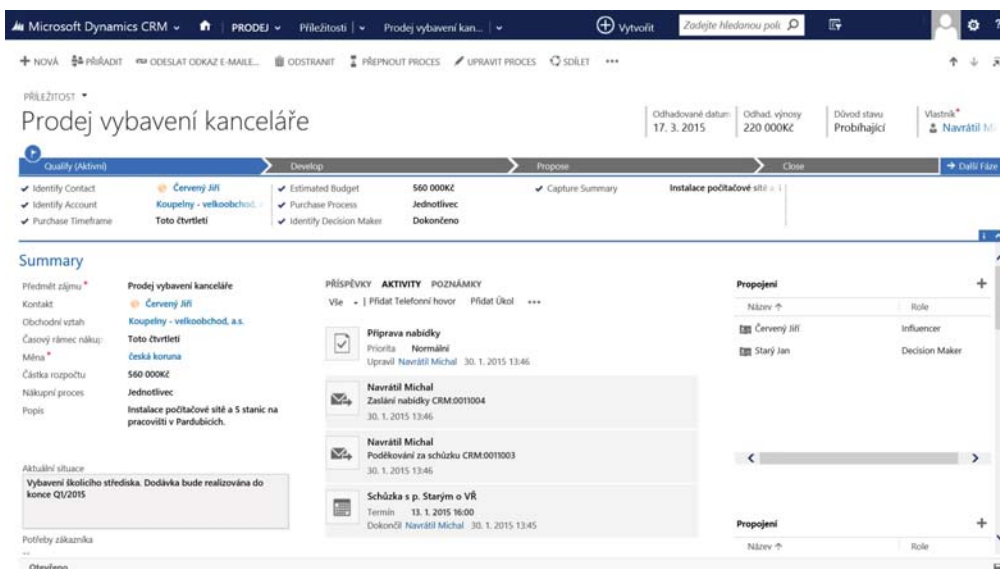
Microsoft Dynamics CRM | PRODEJ | Příležitosti | Prodej vybavení kan... | Vytvořit | Zadejte hledanou polo

+ NOVÁ | PŘIŘADIT | ODESLAT ODKAZ E-MAILE... | ODSTRANIT | PŘEPNOUT PROCES | UPRAVIT PROCES | SDÍLET | •••

PŘÍLEŽITOST

Prodej vybavení kanceláře

Odhadované datum 17. 3. 2015 | Odhad. výnosy 220 000Kč | Důvod stavu Probíhající | Vlastník* Navrátil M

Qualify (Aktivní) | Develop | Propose | Close | Další Fáze

Identify Contact: Červený Jiří
Identify Account: Koupelny - velkoobchod...
Purchase Timeframe: Toto čtvrtletí
Estimated Budget: 560 000Kč
Purchase Process: Jednotlivec
Identify Decision Maker: Dokončeno
Capture Summary: Instalace počítačové sítě a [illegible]

Summary

Předmět zájmu*: Prodej vybavení kanceláře
Kontakt: Červený Jiří
Obchodní vztah: Koupelny - velkoobchod, a.s.
Časový rámec nákup: Toto čtvrtletí
Měna*: česká koruna
Částka rozpočtu: 560 000Kč
Nákupní proces: Jednotlivec
Popis: Instalace počítačové sítě a 5 stanic na pracovišti v Pardubicích.

Aktuální situace
Vybavení školicího střediska. Dodávka bude realizována do konce Q1/2015

Potřeby zákazníka
...

PŘÍSPĚVKY | AKTIVITY | POZNÁMKY
Vše | Přidat Telefonní hovor | Přidat Úkol | •••

Příprava nabídky
Priorita Normální
Upravil Navrátil Michal 30. 1. 2015 13:46

Navrátil Michal
Zaslání nabídky CRM:0011004
30. 1. 2015 13:46

Navrátil Michal
Poděkování za schůzku CRM:0011003
30. 1. 2015 13:46

Schůzka s p. Starým o VŘ
Termín 13. 1. 2015 16:00
Dokončil Navrátil Michal 30. 1. 2015 13:45

Propojení
| Název | Role |
|---|---|
| Červený Jiří | Influencer |
| Starý Jan | Decision Maker |

Propojení
Název | Role

Otevřeno